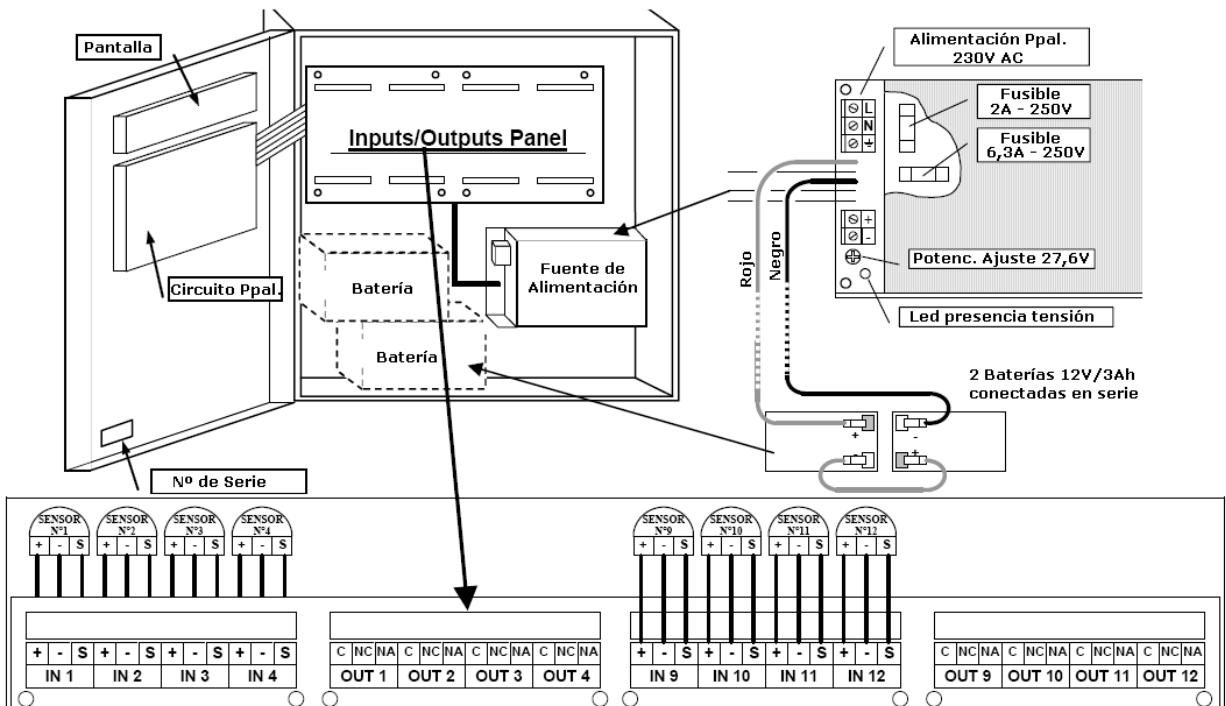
Pantalla

Inputs/Outputs Panel

Alimentación Ppal. 230V AC

Fusible 2A - 250V

Fusible 6,3A - 250V

L
N
$\pm$

+
-

Batería

Fuente de Alimentación

Circuito Ppal.

Batería

Rojo

Negro

Potenc. Ajuste 27,6V

Led presencia tensión

2 Baterías 12V/3Ah conectadas en serie

+
-
+

Nº de Serie

SENSOR Nº1
SENSOR Nº2
SENSOR Nº3
SENSOR Nº4

+ - S + - S + - S + - S

IN 1 IN 2 IN 3 IN 4

C NC NA C NC NA C NC NA C NC NA

OUT 1 OUT 2 OUT 3 OUT 4

SENSOR Nº9
SENSOR Nº10
SENSOR Nº11
SENSOR Nº12

+ - S + - S + - S + - S

IN 9 IN 10 IN 11 IN 12

C NC NA C NC NA C NC NA C NC NA

OUT 9 OUT 10 OUT 11 OUT 12